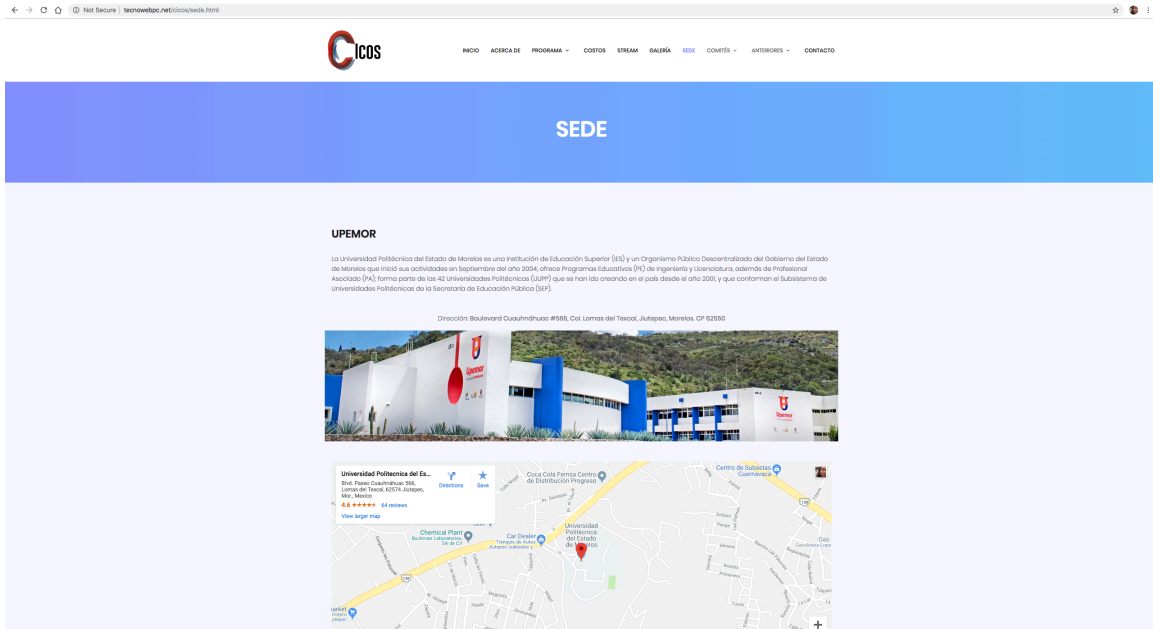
Not Secure | tecnowebpc.net/cicos/sede.html

CICOS

INICIO ACERCA DE PROGRAMA COSTOS STREAM GALERÍA SEDE COMITÉS ANTERIORES CONTACTO

SEDE

UPEMOR

La Universidad Politécnica del Estado de Morelos es una Institución de Educación Superior (IES) y un Organismo Público Descentralizado del Gobierno del Estado de Morelos que inició sus actividades en Septiembre del año 2004; ofrece Programas Educativos (PE) de Ingeniería y Licenciatura, además de Profesional Asociado (PA); forma parte de las 42 Universidades Politécnicas (UUPP) que se han ido creando en el país desde el año 2001, y que conforman el Subsistema de Universidades Politécnicas de la Secretaría de Educación Pública (SEP).

Dirección: Boulevard Cuauhnáhuac #566, Col. Lomas del Texcal, Jiutepec, Morelos. CP 62550

Upemor

Universidad Politecnica del Es...
Blvd. Paseo Cuauhnáhuac 566, Lomas del Texcal, 62574 Jiutepec, Mor., Mexico
4.6 ★★★★★ 64 reviews
View larger map
Directions
Save

Coca Cola Femsa Centro de Distribución Progreso
Centro de Subastas Cuernavaca
Chemical Plant
Car Dealer
Universidad Politécnica del Estado de Morelos
Gas
+